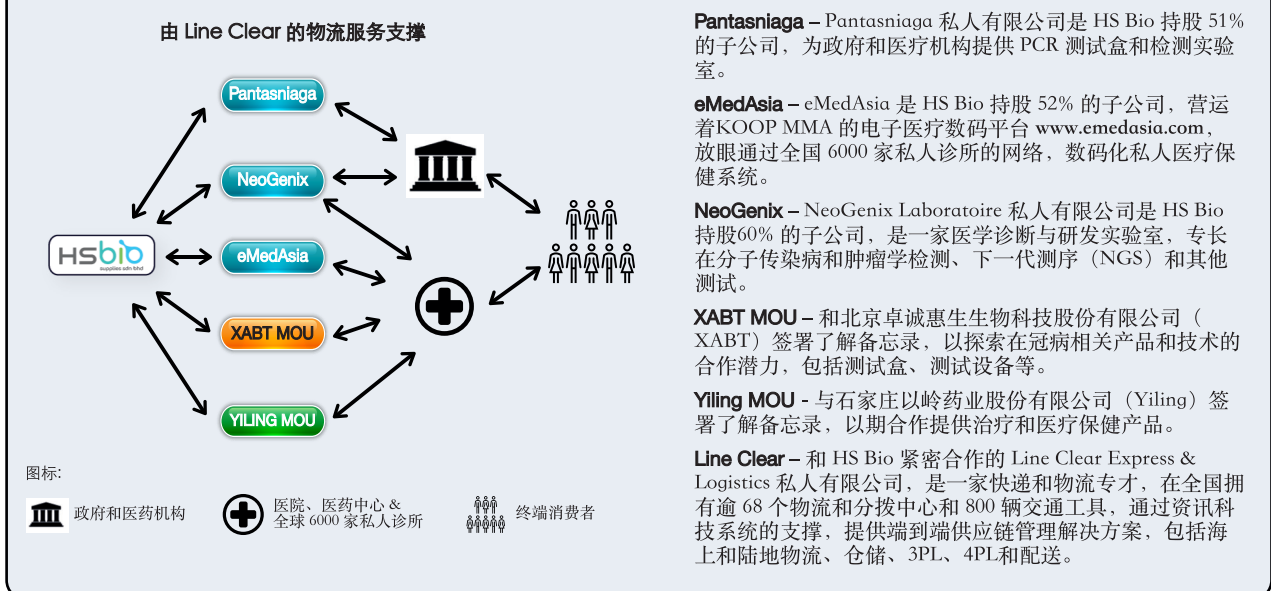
由 Line Clear 的物流服务支撑

Pantasniaga

NeoGenix

eMedAsia

XABT MOU

YILING MOU

HSbio supplies sdn bhd

图标:

政府和医药机构

医院、医药中心 & 全球 6000 家私人诊所

终端消费者

Pantasniaga – Pantasniaga 私人有限公司是 HS Bio 持股 51% 的子公司，为政府和医疗机构提供 PCR 测试盒和检测实验室。

eMedAsia – eMedAsia 是 HS Bio 持股 52% 的子公司，营运着KOOP MMA 的电子医疗数码平台 www.emedasia.com，放眼通过全国 6000 家私人诊所的网络，数码化私人医疗保健系统。

NeoGenix – NeoGenix Laboratoire 私人有限公司是 HS Bio 持股60% 的子公司，是一家医学诊断与研发实验室，专长在分子传染病和肿瘤学检测、下一代测序（NGS）和其他测试。

XABT MOU – 和北京卓诚惠生生物科技股份有限公司（XABT）签署了解备忘录，以探索在冠病相关产品和技术的合作潜力，包括测试盒、测试设备等。

Yiling MOU - 与石家庄以岭药业股份有限公司（Yiling）签署了解备忘录，以期合作提供治疗和医疗保健产品。

Line Clear – 和 HS Bio 紧密合作的 Line Clear Express & Logistics 私人有限公司，是一家快递和物流专才，在全国拥有逾 68 个物流和分拨中心和 800 辆交通工具，通过资讯科技系统的支撑，提供端到端供应链管理解决方案，包括海上和陆地物流、仓储、3PL、4PL和配送。